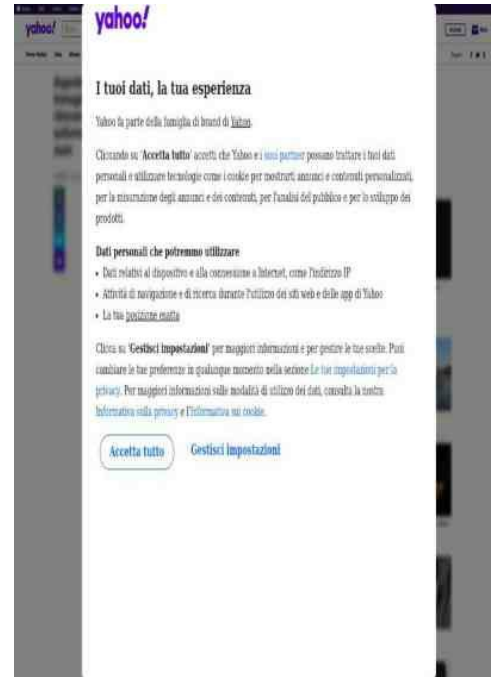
yahoo!

I tuoi dati, la tua esperienza

Yahoo fa parte della famiglia di brand di Yahoo.

Cliccando su "Accetta tutto" accetti che Yahoo e i suoi partner possano trattare i tuoi dati personali e utilizzare tecnologie come i cookie per mostrarti annunci e contenuti personalizzati, per la misurazione degli annunci e dei contenuti, per l'analisi del pubblico e per lo sviluppo dei prodotti.

Dati personali che potremmo utilizzare

• Dati relativi al dispositivo e alla connessione a Internet, come l'indirizzo IP
• Attività di navigazione e di ricerca durante l'utilizzo dei siti web e delle app di Yahoo
• La tua posizione esatta

Clicca su "Gestisci impostazioni" per maggiori informazioni e per gestire le tue scelte. Puoi cambiare le tue preferenze in qualunque momento nella sezione Le tue impostazioni per la privacy. Per maggiori informazioni sulle modalità di utilizzo dei dati, consulta la nostra Informativa sulla privacy e l'Informativa sui cookie.

Accetta tutto

Gestisci impostazioni